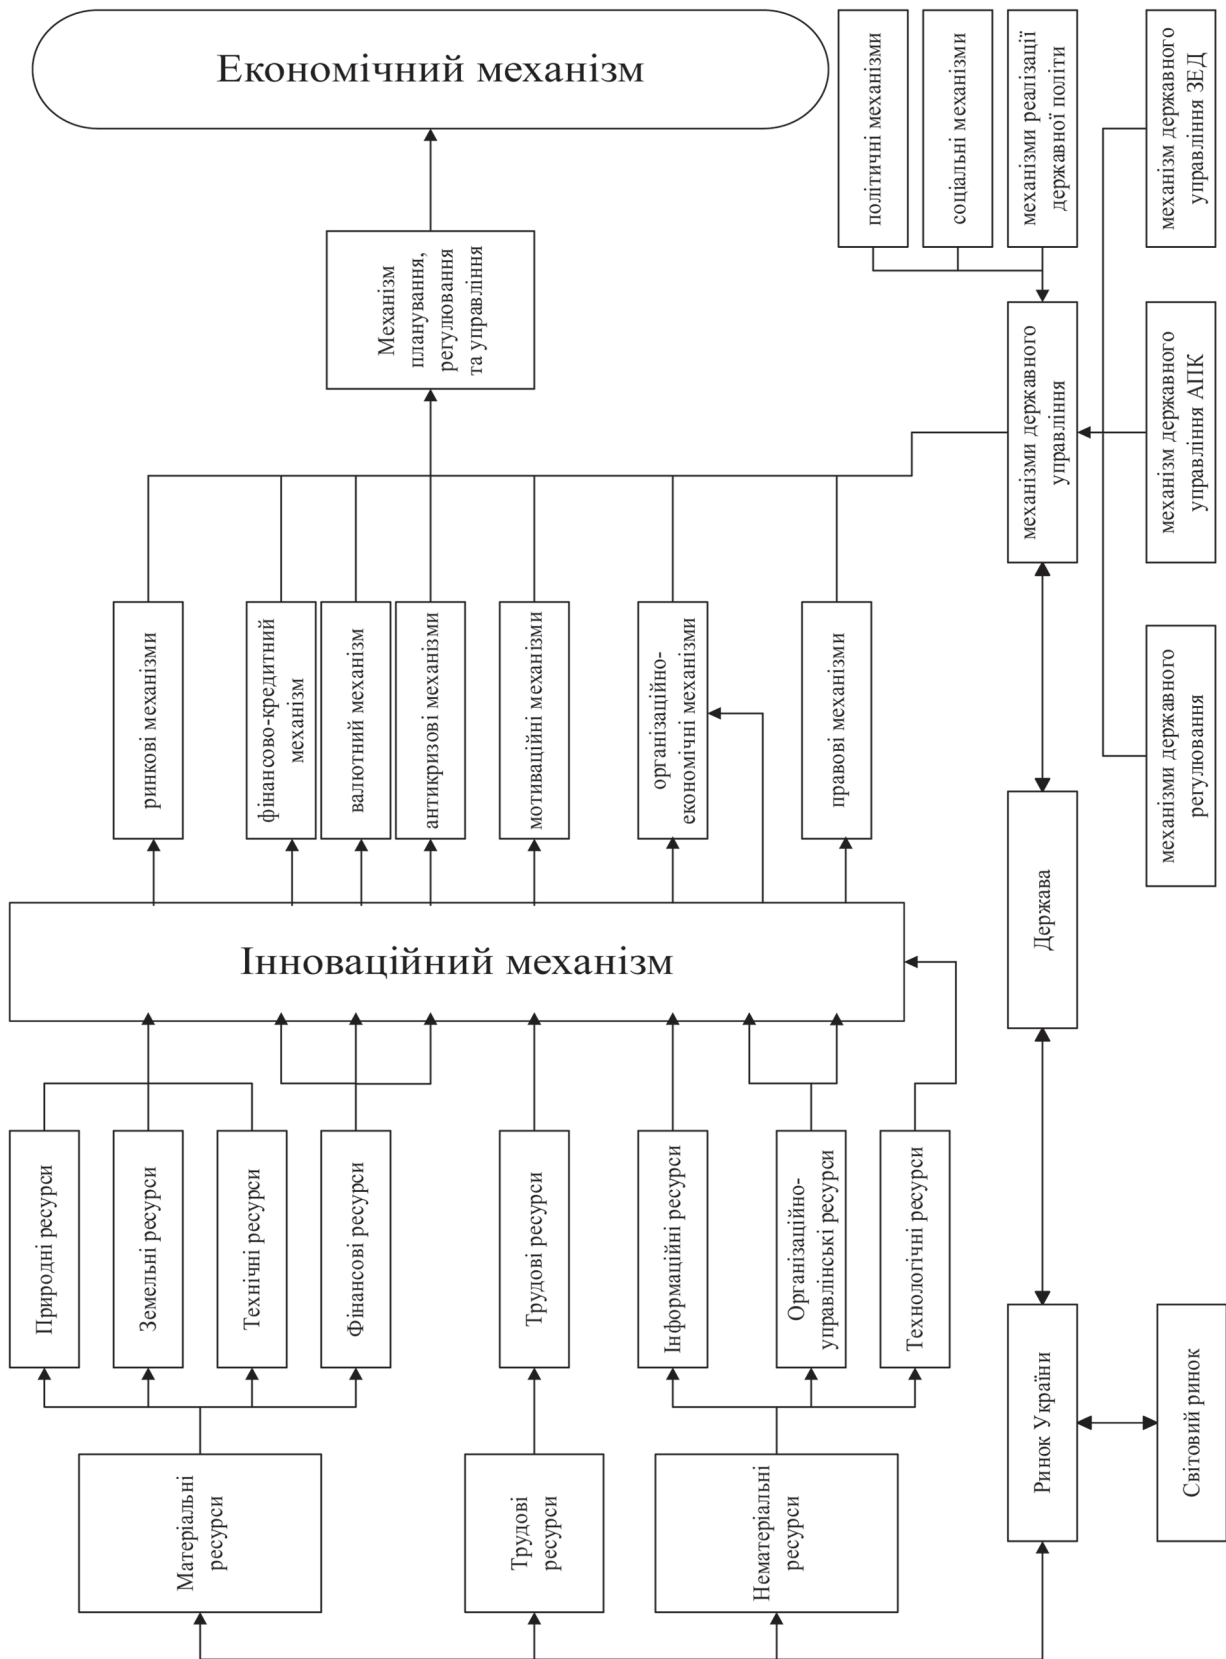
Економічний механізм

політичні механізми

соціальні механізми

механізми реалізації державної політи

механізм державного управління ЗЕД

Механізм планування, регулювання та управління

механізми державного управління

механізм державного управління АПК

ринкові механізми

фінансово-кредитний механізм

валютний механізм

антикризові механізми

мотиваційні механізми

організаційно-економічні механізми

правові механізми

механізми державного регулювання

Держава

Інноваційний механізм

Природні ресурси

Земельні ресурси

Технічні ресурси

Фінансові ресурси

Трудові ресурси

Інформаційні ресурси

Організаційно-управлінські ресурси

Технологічні ресурси

Ринок України

Світовий ринок

Матеріальні ресурси

Трудові ресурси

Нематеріальні ресурси